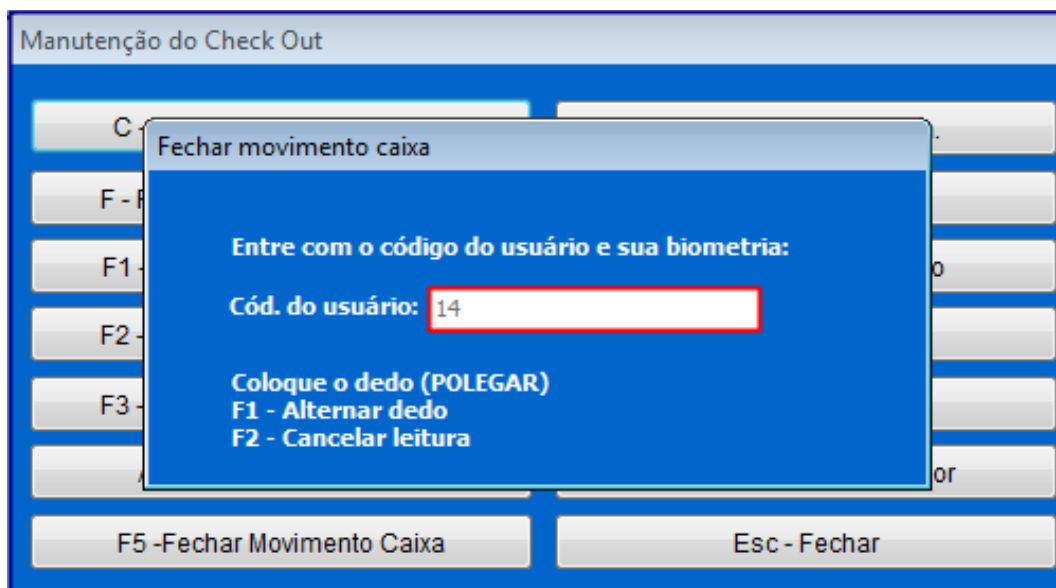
Manutenção do Check Out

C
F - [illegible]
F1
F2
F3
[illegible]

.
o
or

Fechar movimento caixa

Entre com o código do usuário e sua biometria:

Cód. do usuário: 14

Coloque o dedo (POLEGAR)
F1 - Alternar dedo
F2 - Cancelar leitura

F5 -Fechar Movimento Caixa

Esc - Fechar